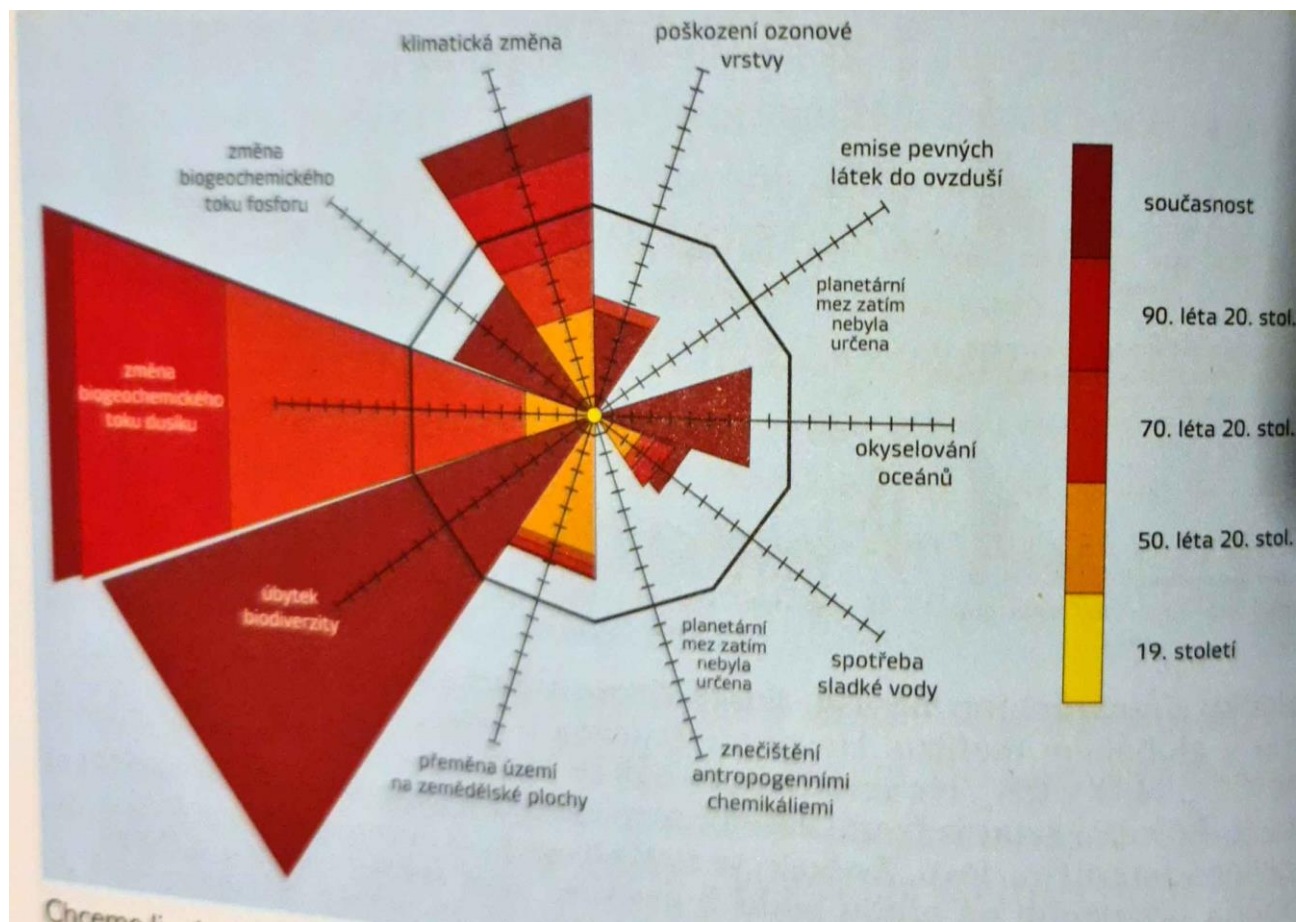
klimatická změna

poškození ozonové vrstvy

změna biogeochemického toku fosforu

emise pevných látek do ovzduší

planetární mez zatím nebyla určena

změna biogeochemického toku dusíku

okyselování oceánů

úbytek biodiverzity

planetární mez zatím nebyla určena

spotřeba sladké vody

přeměna území na zemědělské plochy

znečištění antropogenními chemikáliemi

současnost

90. léta 20. stol.

70. léta 20. stol.

50. léta 20. stol.

19. století

Chceme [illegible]